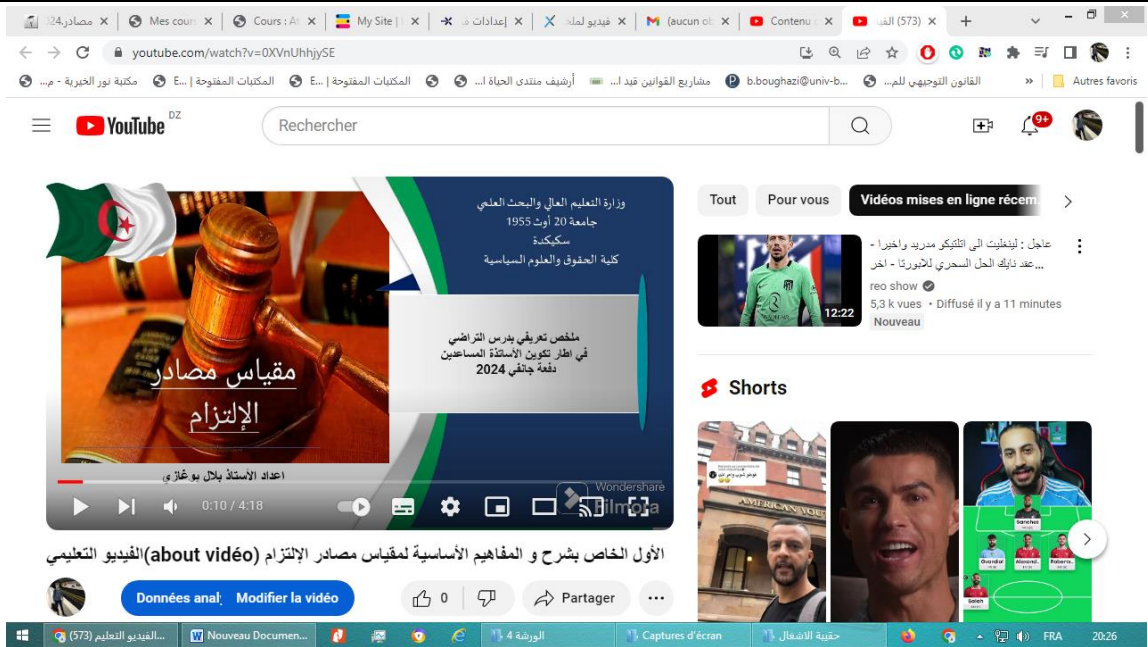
مصادر24 | Mes cours | Cours : A | My Site | إعدادات | فيديو لمله | (aucun ol | Contenu | (573) الف

youtube.com/watch?v=0XVnUhhjySE

مكتبة نور الخيرية - م... | المكتبات المفتوحة | E... | المكتبات المفتوحة | E... | أرشيف منتدى الحياة ا... | مشاريع القوانين قيد ا... | b.boughazi@univ-b... | القانون التوجيهي للم... | » | Autres favoris

YouTube DZ

Rechercher

9+

وزارة التعليم العالي والبحث العلمي
جامعة 20 أوت 1955
سكيكدة
كلية الحقوق والعلوم السياسية

ملخص تعريفي بدرس التراضي
في اطار تكوين الأساتذة المساعدين
دفعة جانفي 2024

مقياس مصادر
الإلتزام

اعداد الأستاذ بلال بوغازي

0:10 / 4:18

Wondershare
Filmora

الأول الخاص بشرح و المفاهيم الأساسية لمقياس مصادر الإلتزام (about vidéo)الفيديو التعليمي

Données anal | Modifier la vidéo

0

Partager

Tout | Pour vous | Vidéos mises en ligne récem.

عاجل : لينغليت الى اتلتيكو مدريد واخيرا - عقد نابك الحل السحري للابورتا - اخر...
reo show
5,3 k vues • Diffusé il y a 11 minutes
Nouveau
12:22

Shorts

(573) الفيديو التعليم... | Nouveau Documen... | الورشة 4 | Captures d'écran | حقيبة الاشغال | FRA | 20:26